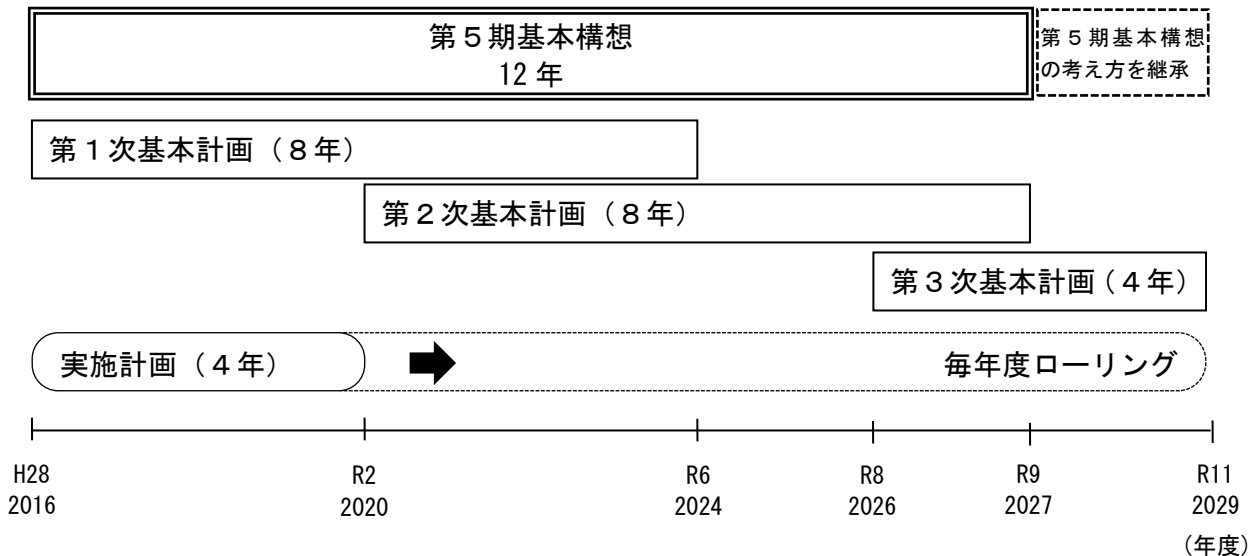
第５期基本構想
12 年

第５期基本構想の考え方を継承

第１次基本計画（８年）

第２次基本計画（８年）

第３次基本計画（４年）

実施計画（４年）

毎年度ローリング

H28
2016

R2
2020

R6
2024

R8
2026

R9
2027

R11
2029

（年度）